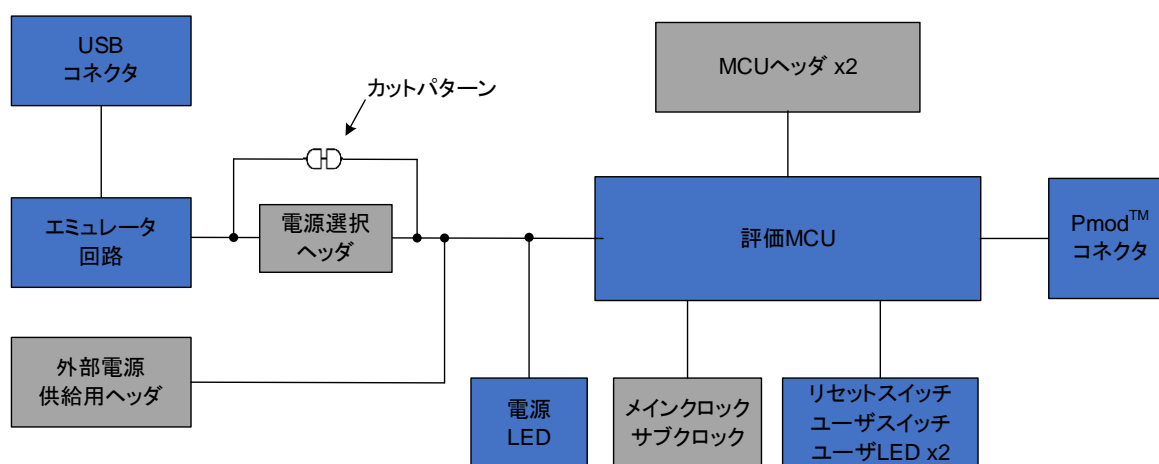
USB
コネクタ

カットパターン

MCUヘッダ x2

エミュレータ
回路

電源選択
ヘッダ

評価MCU

Pmod™
コネクタ

外部電源
供給用ヘッダ

電源
LED

メインクロック
サブクロック

リセットスイッチ
ユーザスイッチ
ユーザLED x2